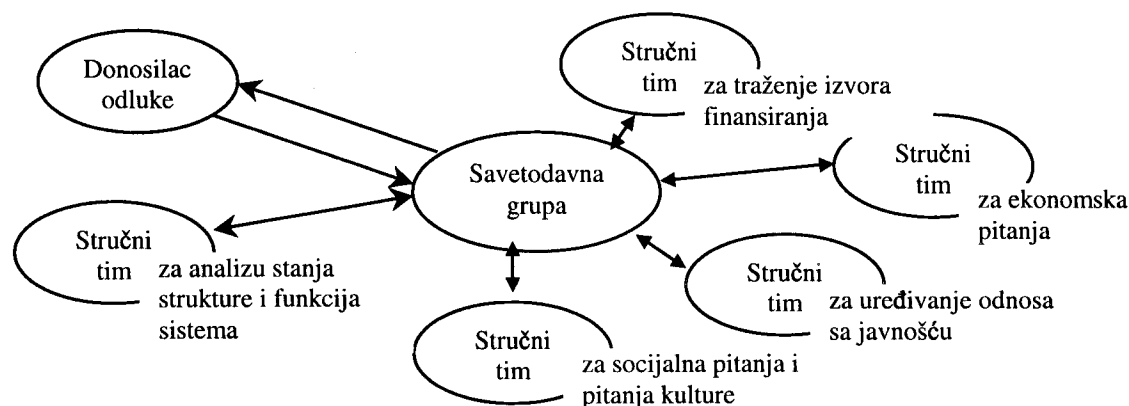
Donosilac odluke

Stručni tim za traženje izvora finansiranja

Savetodavna grupa

Stručni tim za ekonomska pitanja

Stručni tim za analizu stanja strukture i funkcija sistema

Stručni tim za uređivanje odnosa sa javnošću

Stručni tim za socijalna pitanja i pitanja kulture